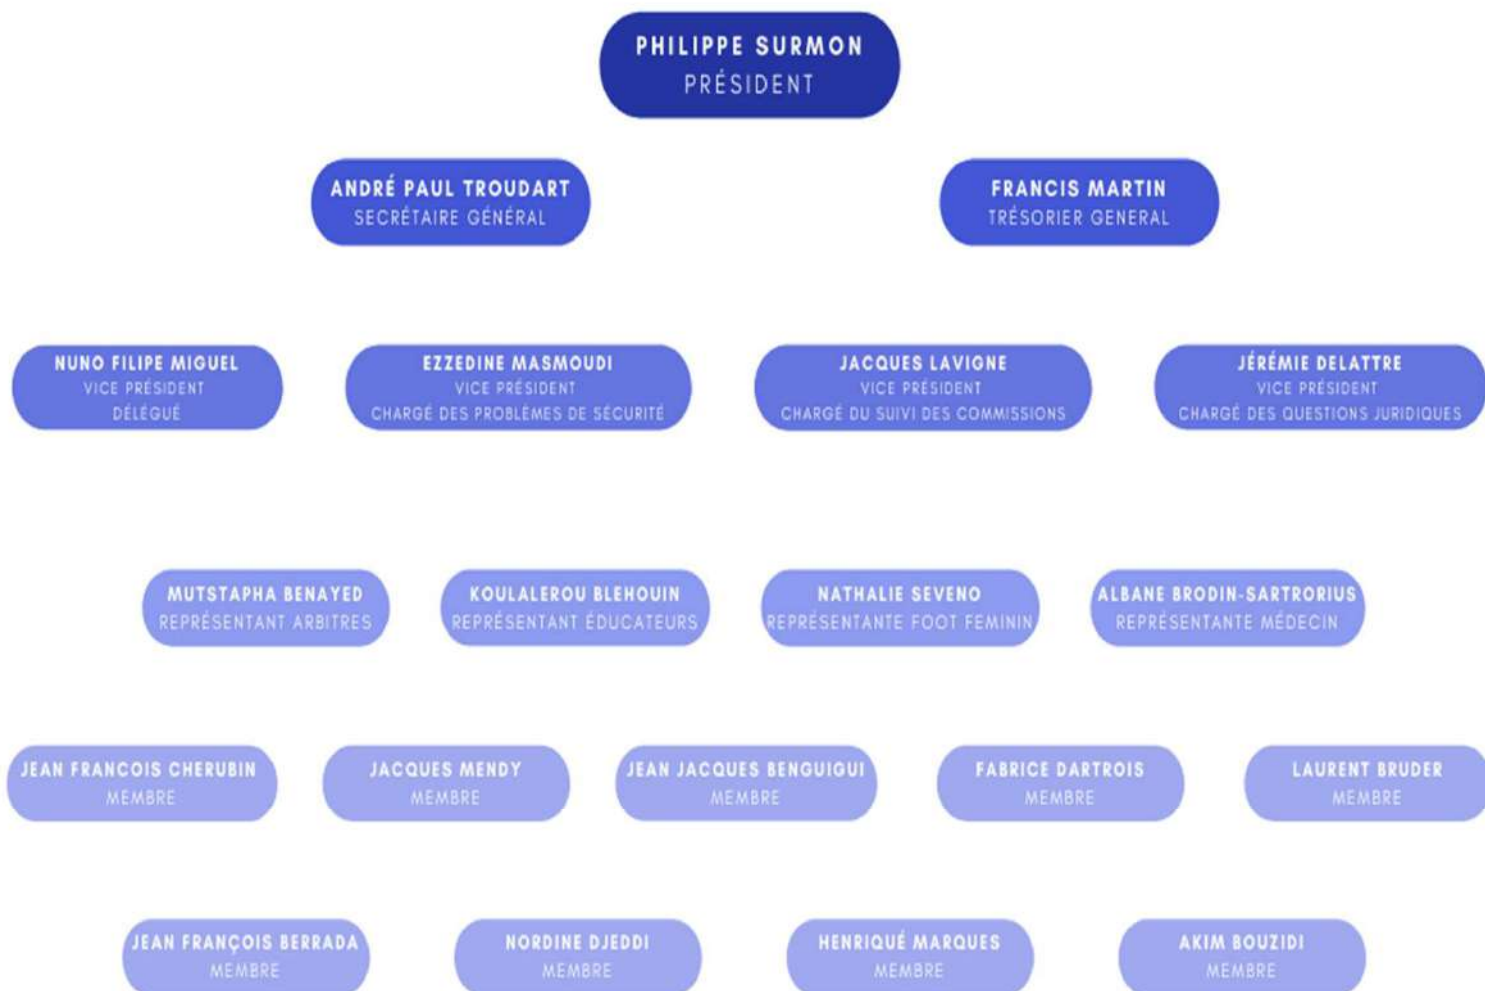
PHILIPPE SURMON
PRÉSIDENT

ANDRÉ PAUL TROUDART
SECRÉTAIRE GÉNÉRAL

FRANCIS MARTIN
TRÉSORIER GENERAL

NUNO FILIPE MIGUEL
VICE PRÉSIDENT
DÉLÉGUÉ

EZZEDINE MASMOUDI
VICE PRÉSIDENT
CHARGÉ DES PROBLÈMES DE SÉCURITÉ

JACQUES LAVIGNE
VICE PRÉSIDENT
CHARGÉ DU SUIVI DES COMMISSIONS

JÉRÉMIE DELATTRE
VICE PRÉSIDENT
CHARGÉ DES QUESTIONS JURIDIQUES

MUTSTAPHA BENAYED
REPRÉSENTANT ARBITRES

KOULALEROU BLEHOUIN
REPRÉSENTANT ÉDUCATEURS

NATHALIE SEVENO
REPRÉSENTANTE FOOT FEMININ

ALBANE BRODIN-SARTRORIUS
REPRÉSENTANTE MÉDECIN

JEAN FRANCOIS CHERUBIN
MEMBRE

JACQUES MENDY
MEMBRE

JEAN JACQUES BENGUIGUI
MEMBRE

FABRICE DARTROIS
MEMBRE

LAURENT BRUDER
MEMBRE

JEAN FRANÇOIS BERRADA
MEMBRE

NORDINE DJEDDI
MEMBRE

HENRIQUÉ MARQUES
MEMBRE

AKIM BOUZIDI
MEMBRE